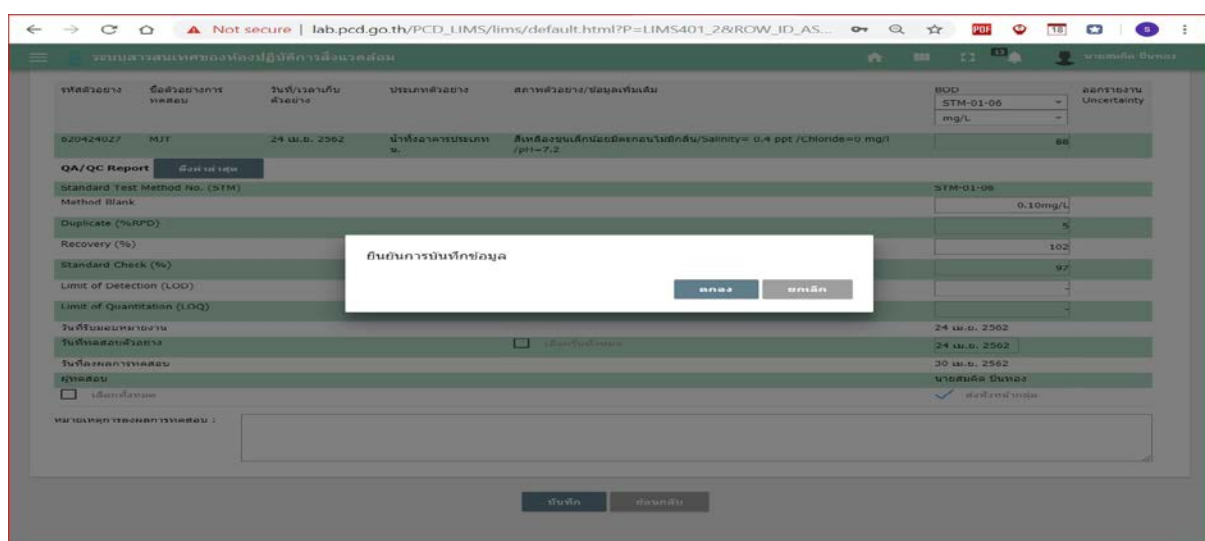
Not secure | lab.pcd.go.th/PCD_LIMS/lims/default.html?P=LIMS401_2&ROW_ID_AS...

ระบบสารสนเทศของห้องปฏิบัติการสิ่งแวดล้อม

นายสมคิด ปินทอง

| รหัสตัวอย่าง | ชื่อตัวอย่างการทดสอบ | วันที่/เวลาเก็บตัวอย่าง | ประเภทตัวอย่าง | สภาพตัวอย่าง/ข้อมูลเพิ่มเติม | BOD STM-01-06 mg/L | ออกรายงาน Uncertainty |
|---|---|---|---|---|---|---|
| 620424027 | MJT | 24 เม.ย. 2562 | น้ำทิ้งอาคารประเภท ข. | สีเหลืองขุ่นเล็กน้อยมีตะกอนไม่มีกลิ่น/Salinity= 0.4 ppt /Chloride=0 mg/l /pH=7.2 | 86 | |

QA/QC Report ดึงค่าล่าสุด

Standard Test Method No. (STM) STM-01-06
Method Blank 0.10mg/L
Duplicate (%RPD) 5
Recovery (%) 102
Standard Check (%) 97
Limit of Detection (LOD) -
Limit of Quantitation (LOQ) -

ยืนยันการบันทึกข้อมูล
ตกลง ยกเลิก

วันที่รับมอบหมายงาน 24 เม.ย. 2562
วันที่ทดสอบตัวอย่าง เลือกวันทั้งหมด 24 เม.ย. 2562
วันที่ลงผลการทดสอบ 30 เม.ย. 2562
ผู้ทดสอบ นายสมคิด ปินทอง
เลือกทั้งหมด ส่งหัวหน้ากลุ่ม

หมายเหตุการลงผลการทดสอบ :

บันทึก ย้อนกลับ